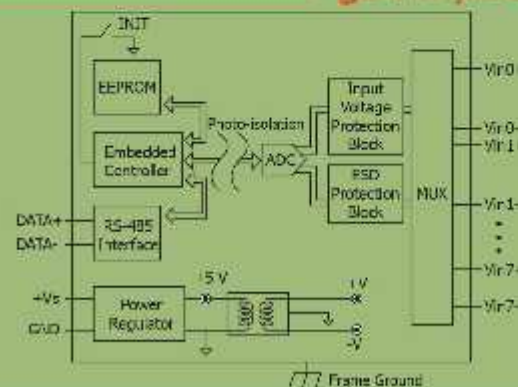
INIT

EEPROM

Photo-isolation

Input Voltage Protection Block

Embedded Controller

ADC

ESD Protection Block

MUX

DATA+

DATA-

RS-485 Interface

+Vs

GND

Power Regulator

5 V

+V

-V

Vin0

Vin0-

Vin1

Vin1-

Vin7-

Vin7-

Frame Ground